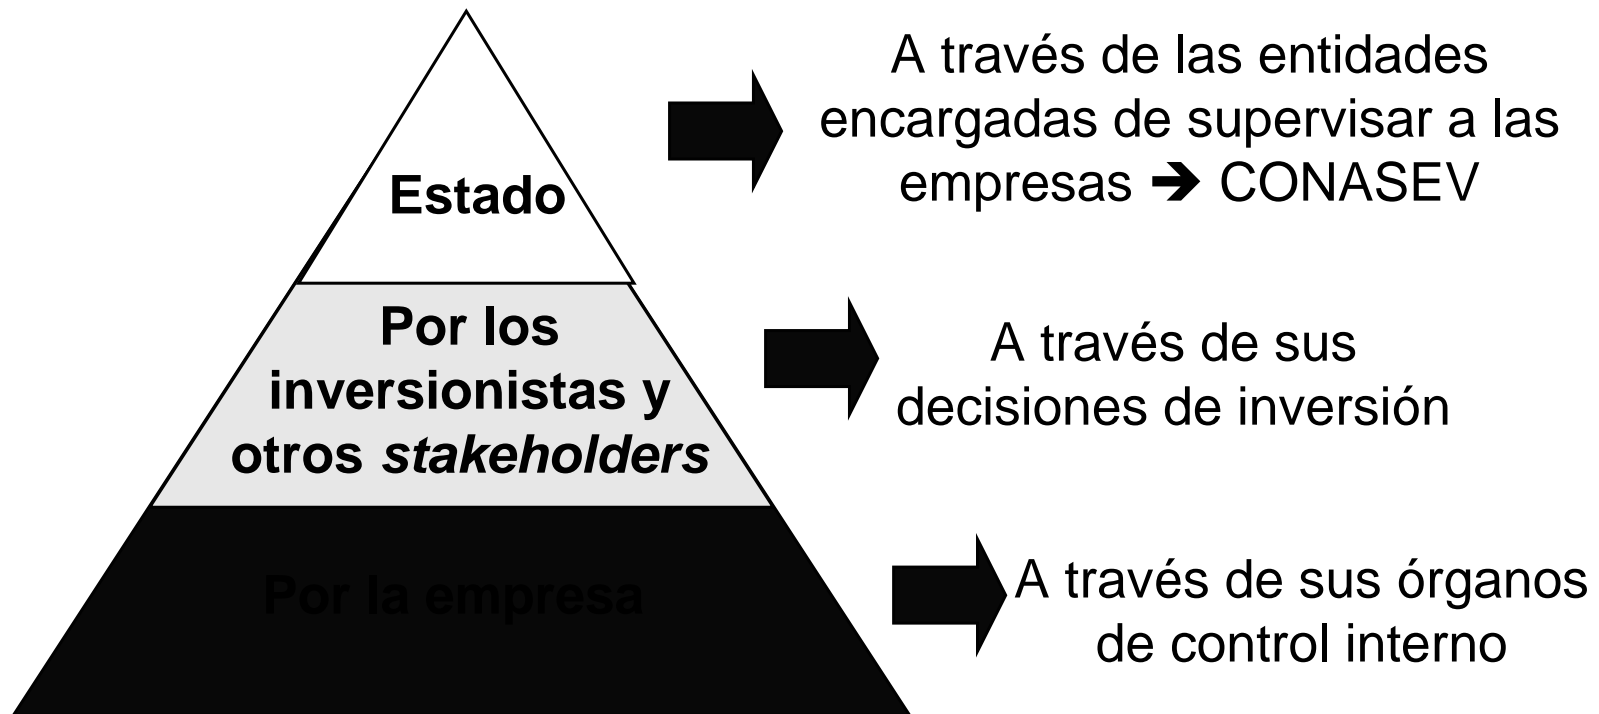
Estado

A través de las entidades encargadas de supervisar a las empresas ➔ CONASEV

Por los inversionistas y otros *stakeholders*

A través de sus decisiones de inversión

Por la empresa

A través de sus órganos de control interno